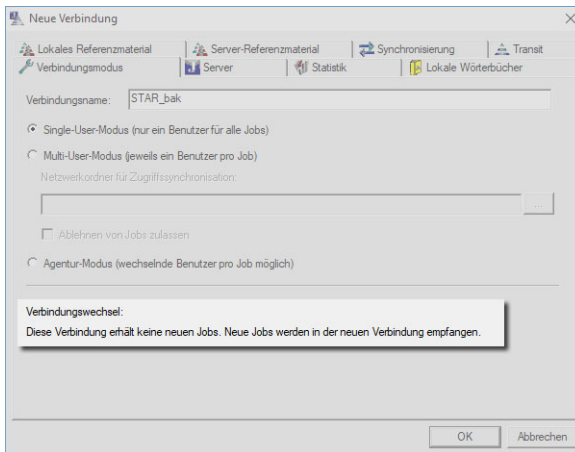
Neue Verbindung

Lokales Referenzmaterial | Server-Referenzmaterial | Synchronisierung | Transit
Verbindungsmodus | Server | Statistik | Lokale Wörterbücher

Verbindungsname: STAR_bak

Single-User-Modus (nur ein Benutzer für alle Jobs)

Multi-User-Modus (jeweils ein Benutzer pro Job)

Netzwerkordner für Zugriffssynchronisation:

...

Ablehnen von Jobs zulassen

Agentur-Modus (wechselnde Benutzer pro Job möglich)

Verbindungswechsel:
Diese Verbindung erhält keine neuen Jobs. Neue Jobs werden in der neuen Verbindung empfangen.

OK Abbrechen